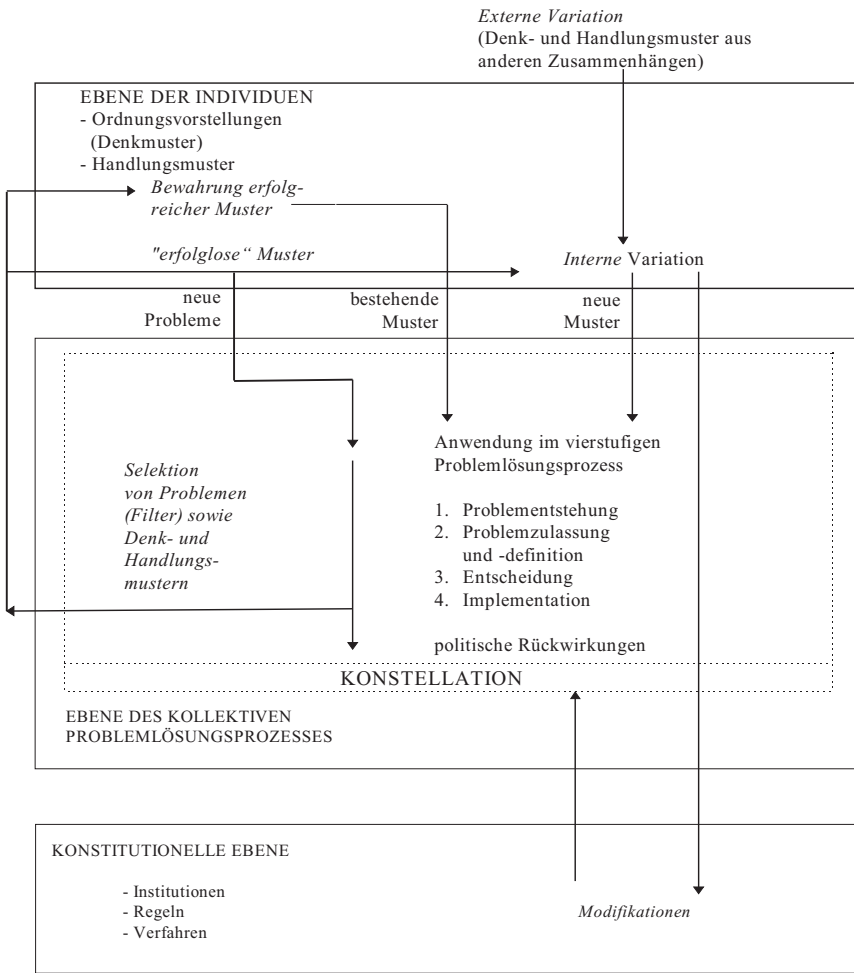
*Externe Variation*
(Denk- und Handlungsmuster aus anderen Zusammenhängen)

EBENE DER INDIVIDUEN
- Ordnungsvorstellungen (Denkmuster)
- Handlungsmuster

*Bewahrung erfolgreicher Muster*

*"erfolglose" Muster*

*Interne* Variation

neue Probleme

bestehende Muster

neue Muster

*Selektion von Problemen (Filter) sowie Denk- und Handlungsmustern*

Anwendung im vierstufigen Problemlösungsprozess

1. Problementstehung
2. Problemzulassung und -definition
3. Entscheidung
4. Implementation

politische Rückwirkungen

KONSTELLATION

EBENE DES KOLLEKTIVEN PROBLEMLÖSUNGSPROZESSES

KONSTITUTIONELLE EBENE

- Institutionen
- Regeln
- Verfahren

*Modifikationen*